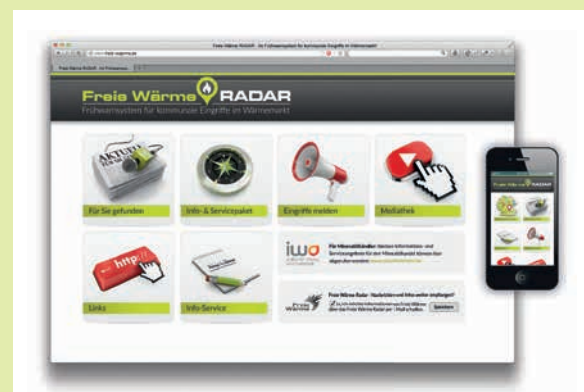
Freie Wärme RADAR

Frühwarnsystem für kommunale Eingriffe in Wärmemarkt

Für Sie gefunden

Info- & Servicepaket

Eingriffe melden

Mediathek

Links

Info-Service

iwo

Für Mineralölhändler: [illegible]

Freie Wärme Radar - Nachrichten und Infos weiter empfangen?

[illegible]

Freie Wärme RADAR